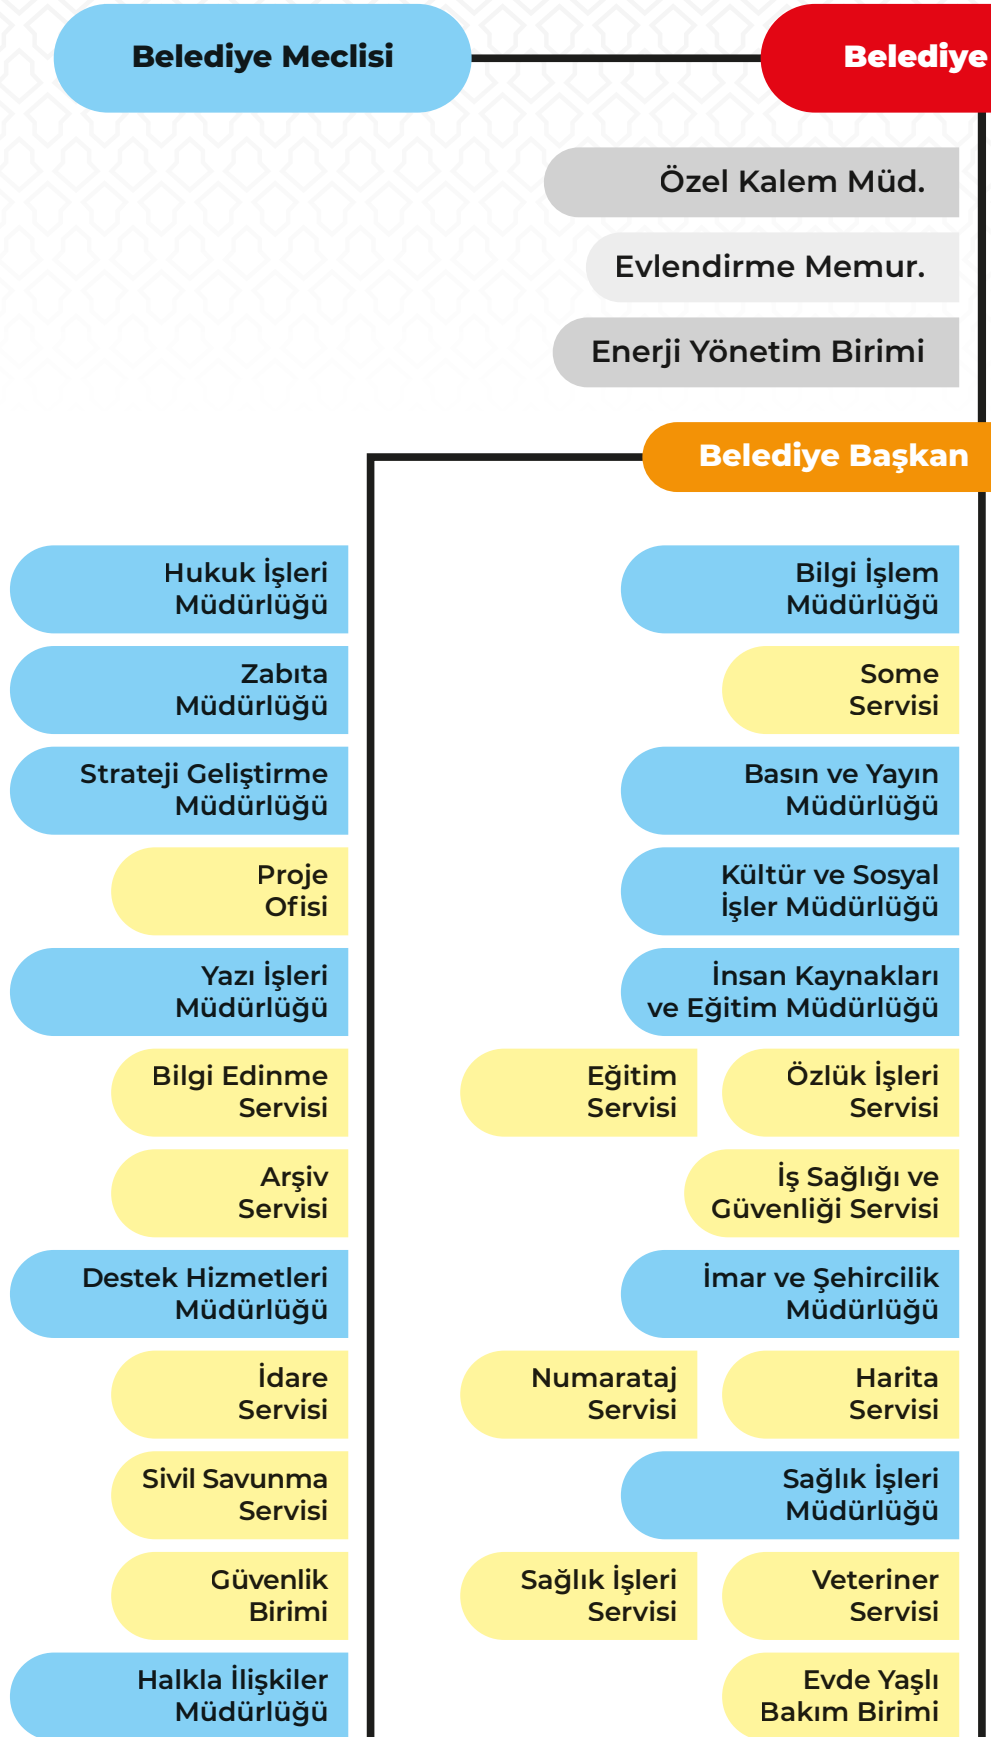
Belediye Meclisi

Belediye

Özel Kalem Müd.

Evlendirme Memur.

Enerji Yönetim Birimi

Belediye Başkan

Hukuk İşleri Müdürlüğü

Zabıta Müdürlüğü

Strateji Geliştirme Müdürlüğü

Proje Ofisi

Yazı İşleri Müdürlüğü

Bilgi Edinme Servisi

Arşiv Servisi

Destek Hizmetleri Müdürlüğü

İdare Servisi

Sivil Savunma Servisi

Güvenlik Birimi

Halkla İlişkiler Müdürlüğü

Bilgi İşlem Müdürlüğü

Some Servisi

Basın ve Yayın Müdürlüğü

Kültür ve Sosyal İşler Müdürlüğü

İnsan Kaynakları ve Eğitim Müdürlüğü

Eğitim Servisi

Özlük İşleri Servisi

İş Sağlığı ve Güvenliği Servisi

İmar ve Şehircilik Müdürlüğü

Numarataj Servisi

Harita Servisi

Sağlık İşleri Müdürlüğü

Sağlık İşleri Servisi

Veteriner Servisi

Evde Yaşlı Bakım Birimi